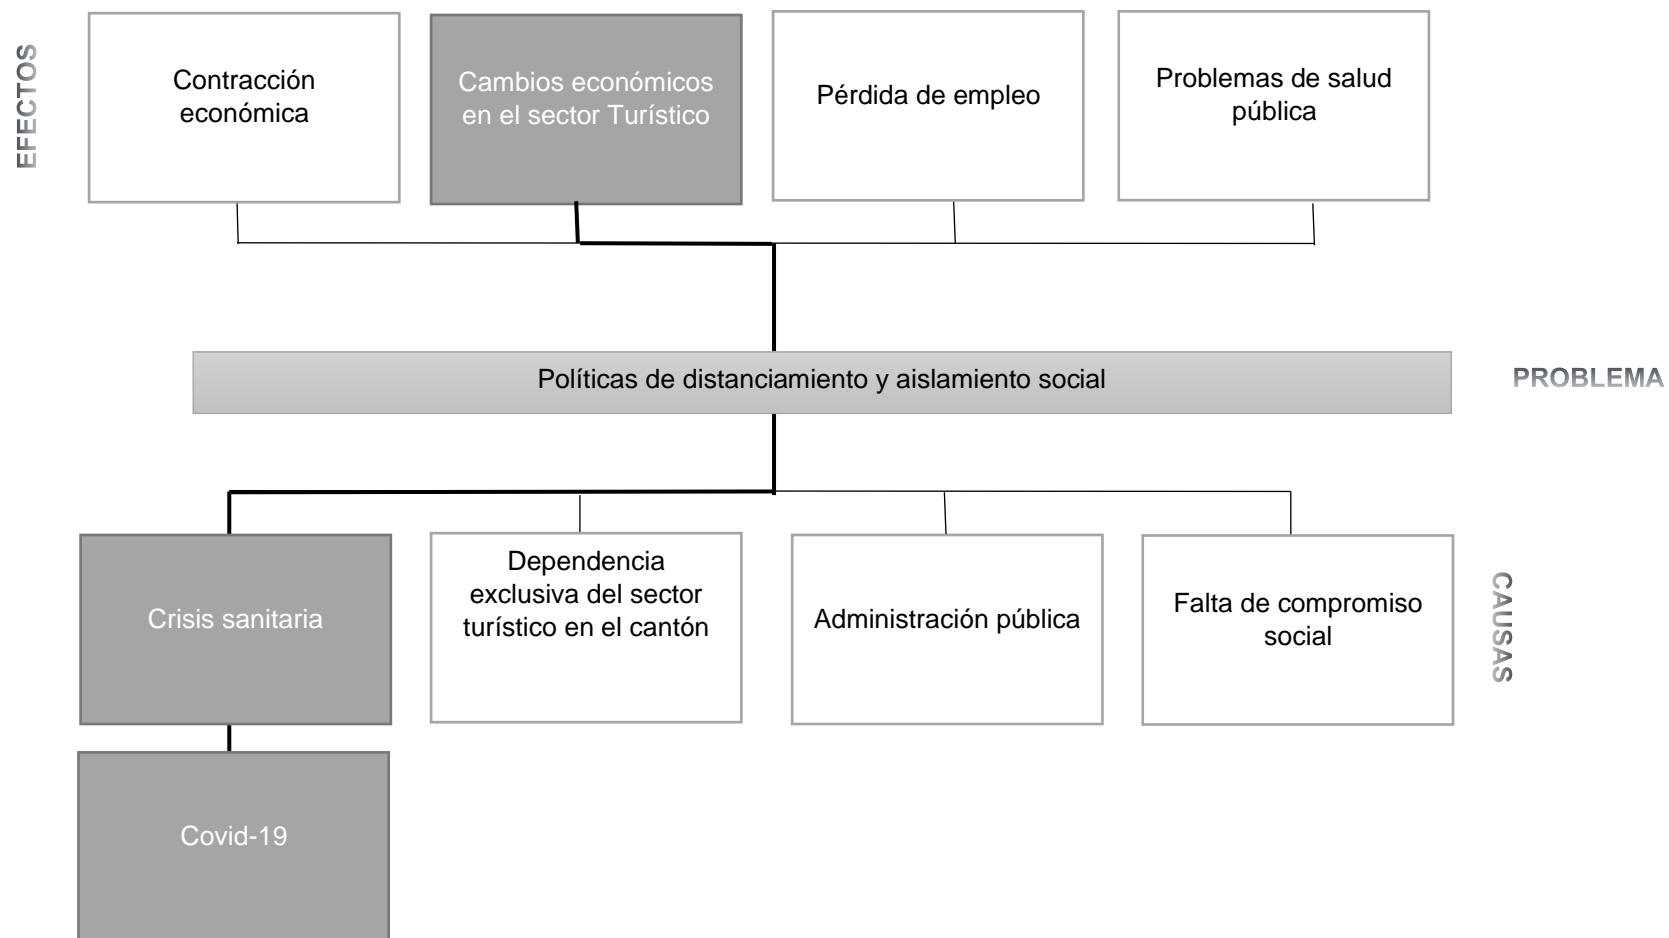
EFECTOS

Contracción económica

Cambios económicos en el sector Turístico

Pérdida de empleo

Problemas de salud pública

Políticas de distanciamiento y aislamiento social

PROBLEMA

Crisis sanitaria

Dependencia exclusiva del sector turístico en el cantón

Administración pública

Falta de compromiso social

CAUSAS

Covid-19